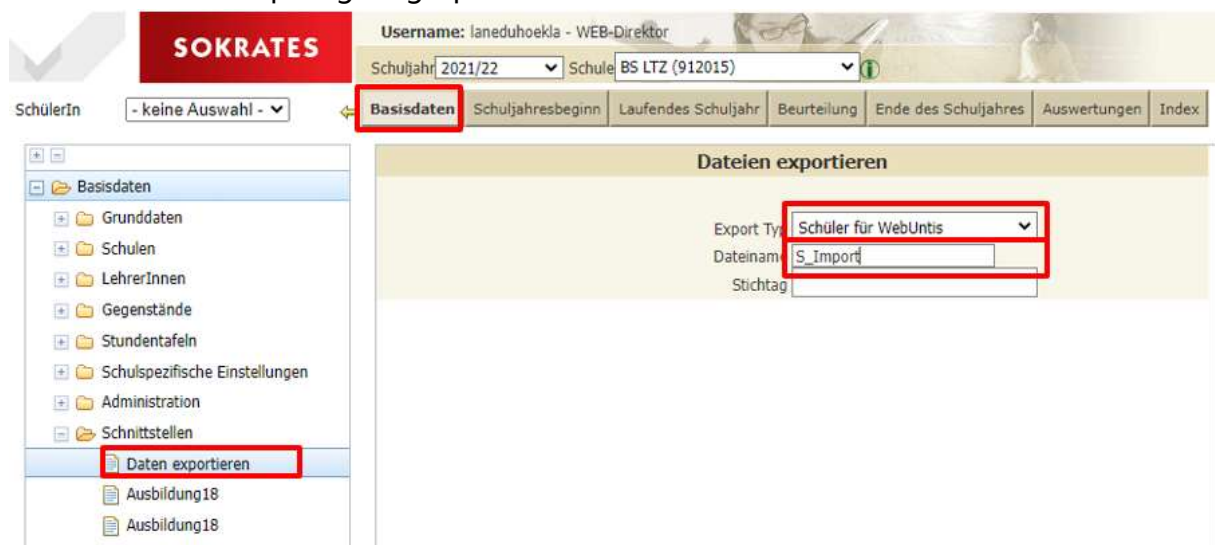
SOKRATES

Username: laneduhoekla - WEB-Direktor

Schuljahr 2021/22 Schule BS LTZ (912015)

SchülerIn - keine Auswahl -

Basisdaten | Schuljahresbeginn | Laufendes Schuljahr | Beurteilung | Ende des Schuljahres | Auswertungen | Index

Basisdaten
Grunddaten
Schulen
LehrerInnen
Gegenstände
Stundentafeln
Schulspezifische Einstellungen
Administration
Schnittstellen
Daten exportieren
Ausbildung18
Ausbildung18

Dateien exportieren

Export Typ Schüler für WebUntis
Dateiname S_Import
Stichtag